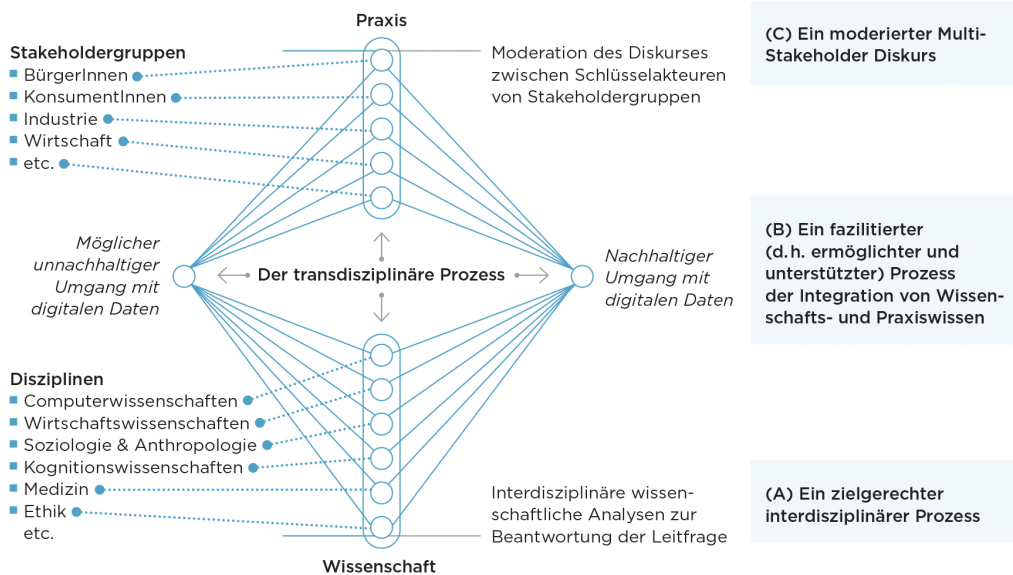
Praxis

Stakeholdergruppen
BürgerInnen
KonsumentInnen
Industrie
Wirtschaft
etc.

Moderation des Diskurses zwischen Schlüsselakteuren von Stakeholdergruppen

(C) Ein moderierter Multi-Stakeholder Diskurs

Möglicher unnachhaltiger Umgang mit digitalen Daten

Der transdisziplinäre Prozess

Nachhaltiger Umgang mit digitalen Daten

(B) Ein fazilitierter (d.h. ermöglichter und unterstützter) Prozess der Integration von Wissenschafts- und Praxiswissen

Disziplinen
Computerwissenschaften
Wirtschaftswissenschaften
Soziologie & Anthropologie
Kognitionswissenschaften
Medizin
Ethik
etc.

Interdisziplinäre wissenschaftliche Analysen zur Beantwortung der Leitfrage

(A) Ein zielgerechter interdisziplinärer Prozess

Wissenschaft